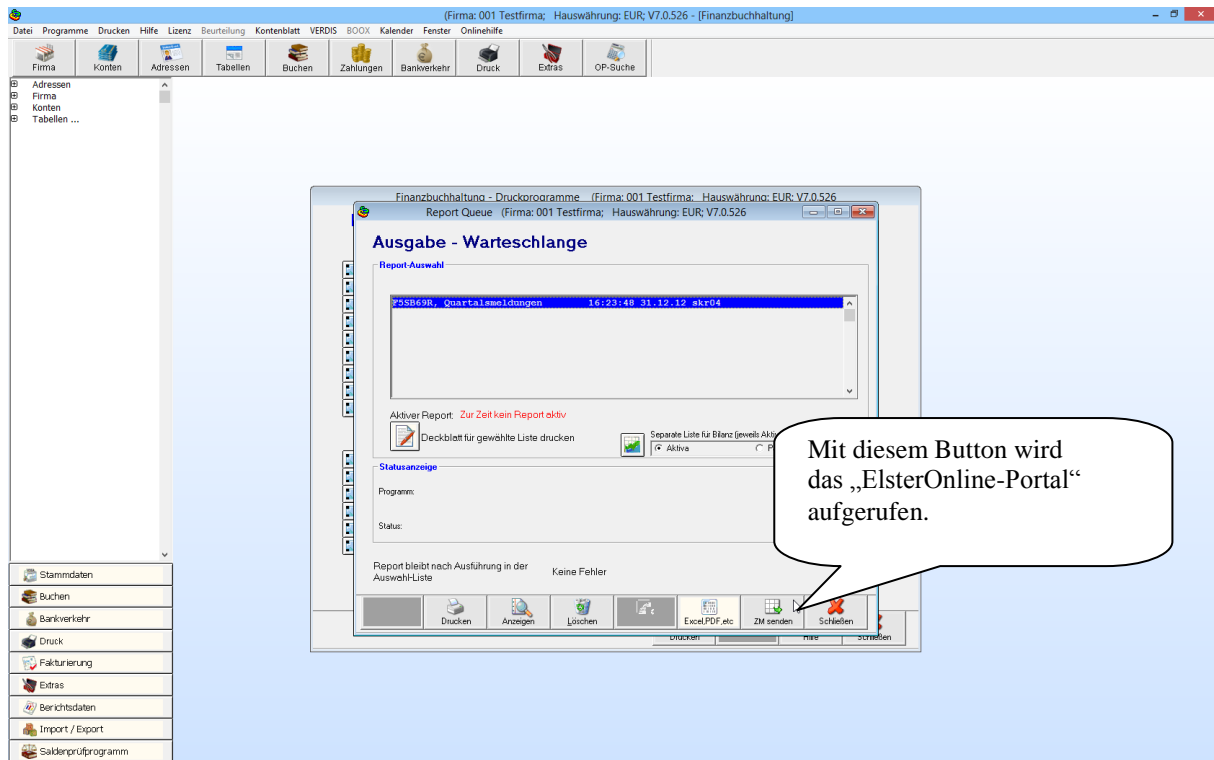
(Firma: 001 Testfirma; Hauswährung: EUR; V7.0.526 - [Finanzbuchhaltung]

Datei Programme Drucken Hilfe Lizenz Beurteilung Kontenblatt VERDIS BOOX Kalender Fenster Onlinehilfe

Firma Konten Adressen Tabellen Buchen Zahlungen Bankverkehr Druck Extras OP-Suche

Adressen
Firma
Konten
Tabellen ...

Finanzbuchhaltung - Druckprogramme (Firma: 001 Testfirma; Hauswährung: EUR; V7.0.526

Report Queue (Firma: 001 Testfirma; Hauswährung: EUR; V7.0.526

Ausgabe - Warteschlange

Report-Auswahl

F5SB69R, Quartalsmeldungen 16:23:48 31.12.12 skr04

Aktiver Report: Zur Zeit kein Report aktiv

Deckblatt für gewählte Liste drucken

Separate Liste für Bilanz (jeweils Akti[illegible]
Aktiva P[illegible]

Statusanzeige

Programm:

Status:

Report bleibt nach Ausführung in der Auswahl-Liste

Keine Fehler

Drucken Anzeigen Löschen Excel,PDF,etc ZM senden Schließen

Drucken Hilfe Schließen

Mit diesem Button wird das „ElsterOnline-Portal“ aufgerufen.

Stammdaten
Buchen
Bankverkehr
Druck
Fakturierung
Extras
Berichtsdaten
Import / Export
Saldenprüfprogramm